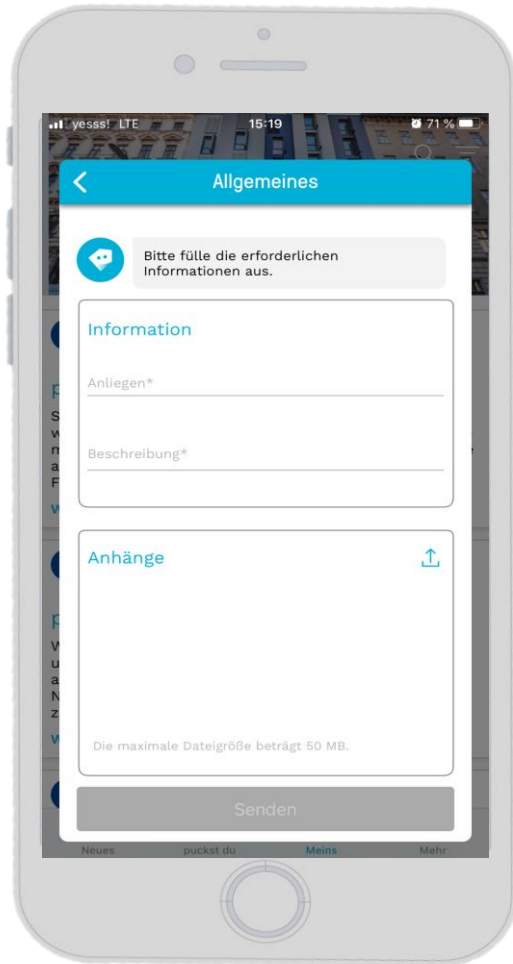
yesss! LTE 15:19 71 %

Allgemeines

Bitte fülle die erforderlichen Informationen aus.

Information

Anliegen*

Beschreibung*

Anhänge

Die maximale Dateigröße beträgt 50 MB.

Senden

Neues puckst du Meins Mehr